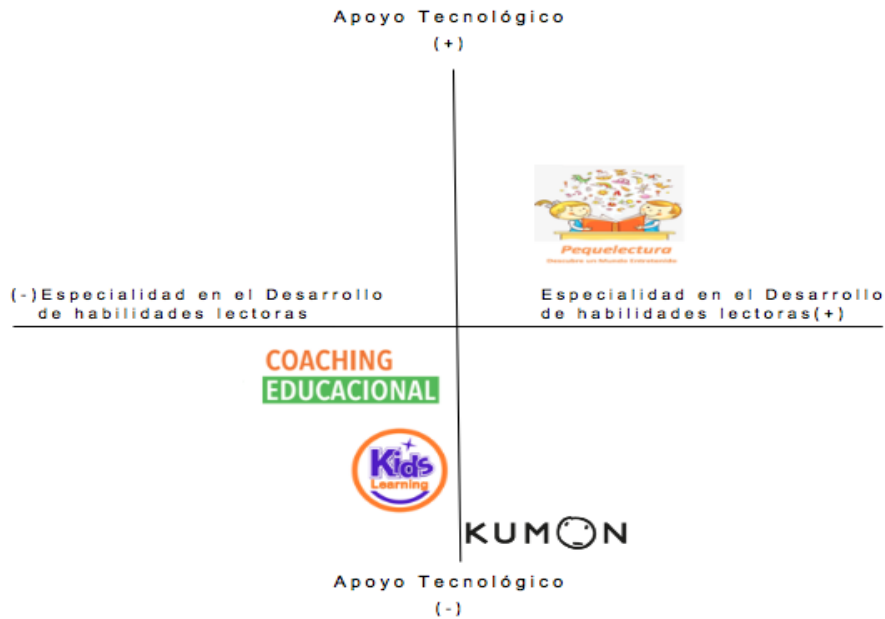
Apoyo Tecnológico
(+)

Pequelectura
Descubre un Mundo Entretenido

(-)Especialidad en el Desarrollo de habilidades lectoras

Especialidad en el Desarrollo de habilidades lectoras(+)

COACHING
EDUCACIONAL

Kids
Learning

KUMON

Apoyo Tecnológico
(-)